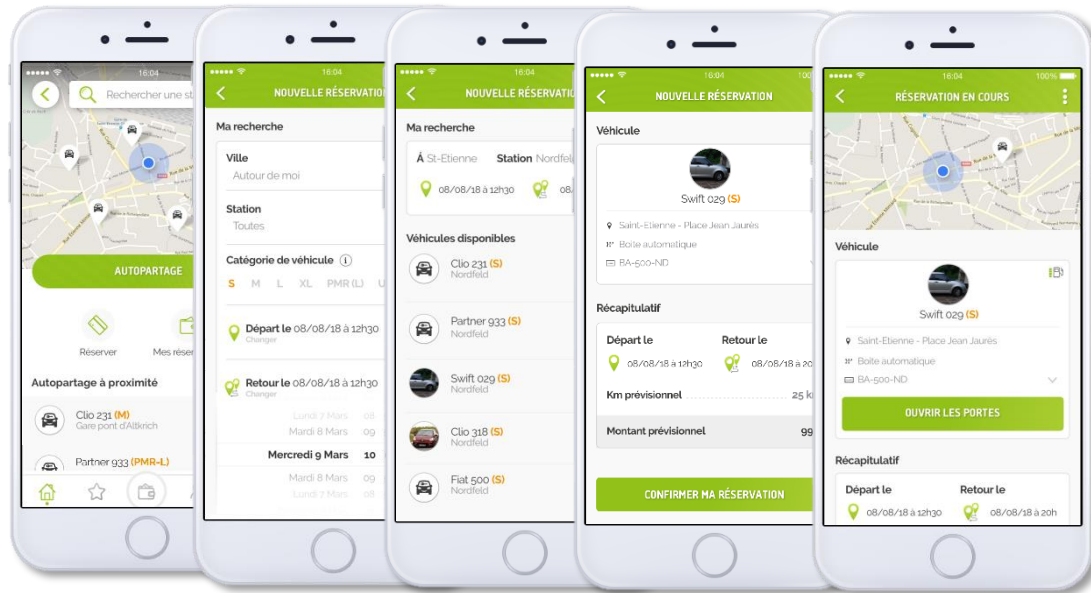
●●●●● 16:04

Rechercher une st

AUTOPARTAGE

Réserver

Mes réser

Autopartage à proximité

Clio 231 (M)
Gare pont d'Altkirch

Partner 933 (PMR-L)

●●●●● 16:04

NOUVELLE RÉSERVATION

Ma recherche

Ville
Autour de moi

Station
Toutes

Catégorie de véhicule

S M L XL PMR (L) U

Départ le 08/08/18 à 12h30
Changer

Retour le 08/08/18 à 12h30
Changer

Lundi 7 Mars 08
Mardi 8 Mars 09
Mercredi 9 Mars 10
Mardi 8 Mars 09
Mardi 8 Mars 09

●●●●● 16:04

NOUVELLE RÉSERVATION

Ma recherche

À St-Etienne Station Nordfeld

08/08/18 à 12h30 08

Véhicules disponibles

Clio 231 (S)
Nordfeld

Partner 933 (S)
Nordfeld

Swift 029 (S)
Nordfeld

Clio 318 (S)
Nordfeld

Fiat 500 (S)
Nordfeld

●●●●● 16:04 100

NOUVELLE RÉSERVATION

Véhicule

Swift 029 (S)

Saint-Etienne - Place Jean Jaurès

Boite automatique

BA-500-ND

Récapitulatif

Départ le Retour le

08/08/18 à 12h30 08/08/18 à 20

Km prévisionnel 25 k

Montant prévisionnel 99

CONFIRMER MA RÉSERVATION

●●●●● 16:04 100%

RÉSERVATION EN COURS

Véhicule

Swift 029 (S)

Saint-Etienne - Place Jean Jaurès

Boite automatique

BA-500-ND

OUVRIR LES PORTES

Récapitulatif

Départ le Retour le

08/08/18 à 12h30 08/08/18 à 20h